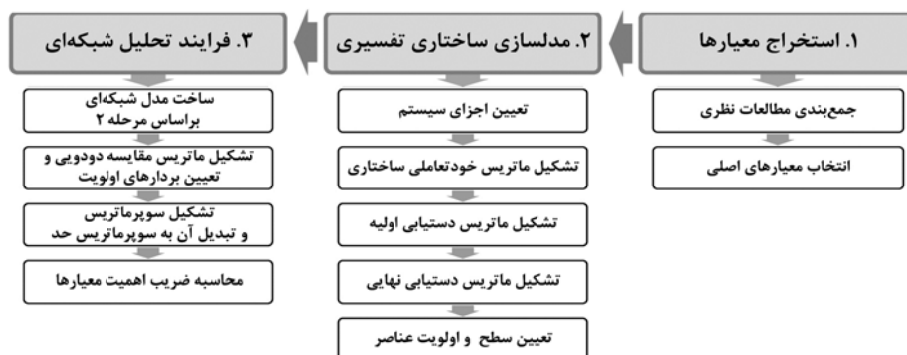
۱. استخراج معیارها

جمع‌بندی مطالعات نظری

انتخاب معیارهای اصلی

۲. مدلسازی ساختاری تفسیری

تعیین اجزای سیستم

تشکیل ماتریس خودتعاملی ساختاری

تشکیل ماتریس دستیابی اولیه

تشکیل ماتریس دستیابی نهایی

تعیین سطح و اولویت عناصر

۳. فرایند تحلیل شبکه‌ای

ساخت مدل شبکه‌ای براساس مرحله ۲

تشکیل ماتریس مقایسه دودویی و تعیین بردارهای اولویت

تشکیل سوپرماتریس و تبدیل آن به سوپرماتریس حد

محاسبه ضریب اهمیت معیارها